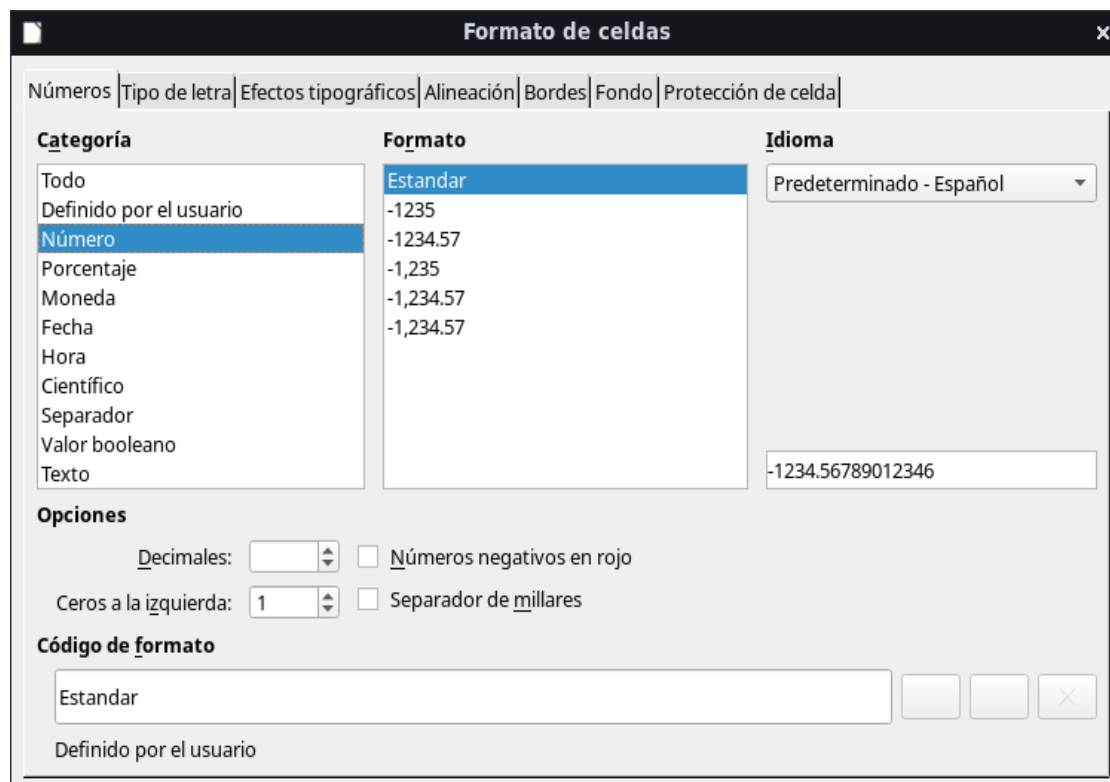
Formato de celdas

Números | Tipo de letra | Efectos tipográficos | Alineación | Bordes | Fondo | Protección de celda

Categoría

Todo
Definido por el usuario
Número
Porcentaje
Moneda
Fecha
Hora
Científico
Separador
Valor booleano
Texto

Formato

Estandar
-1235
-1234.57
-1,235
-1,234.57
-1,234.57

Idioma

Predeterminado - Español

-1234.56789012346

Opciones

Decimales:

Números negativos en rojo

Ceros a la izquierda: 1

Separador de millares

Código de formato

Estandar

Definido por el usuario